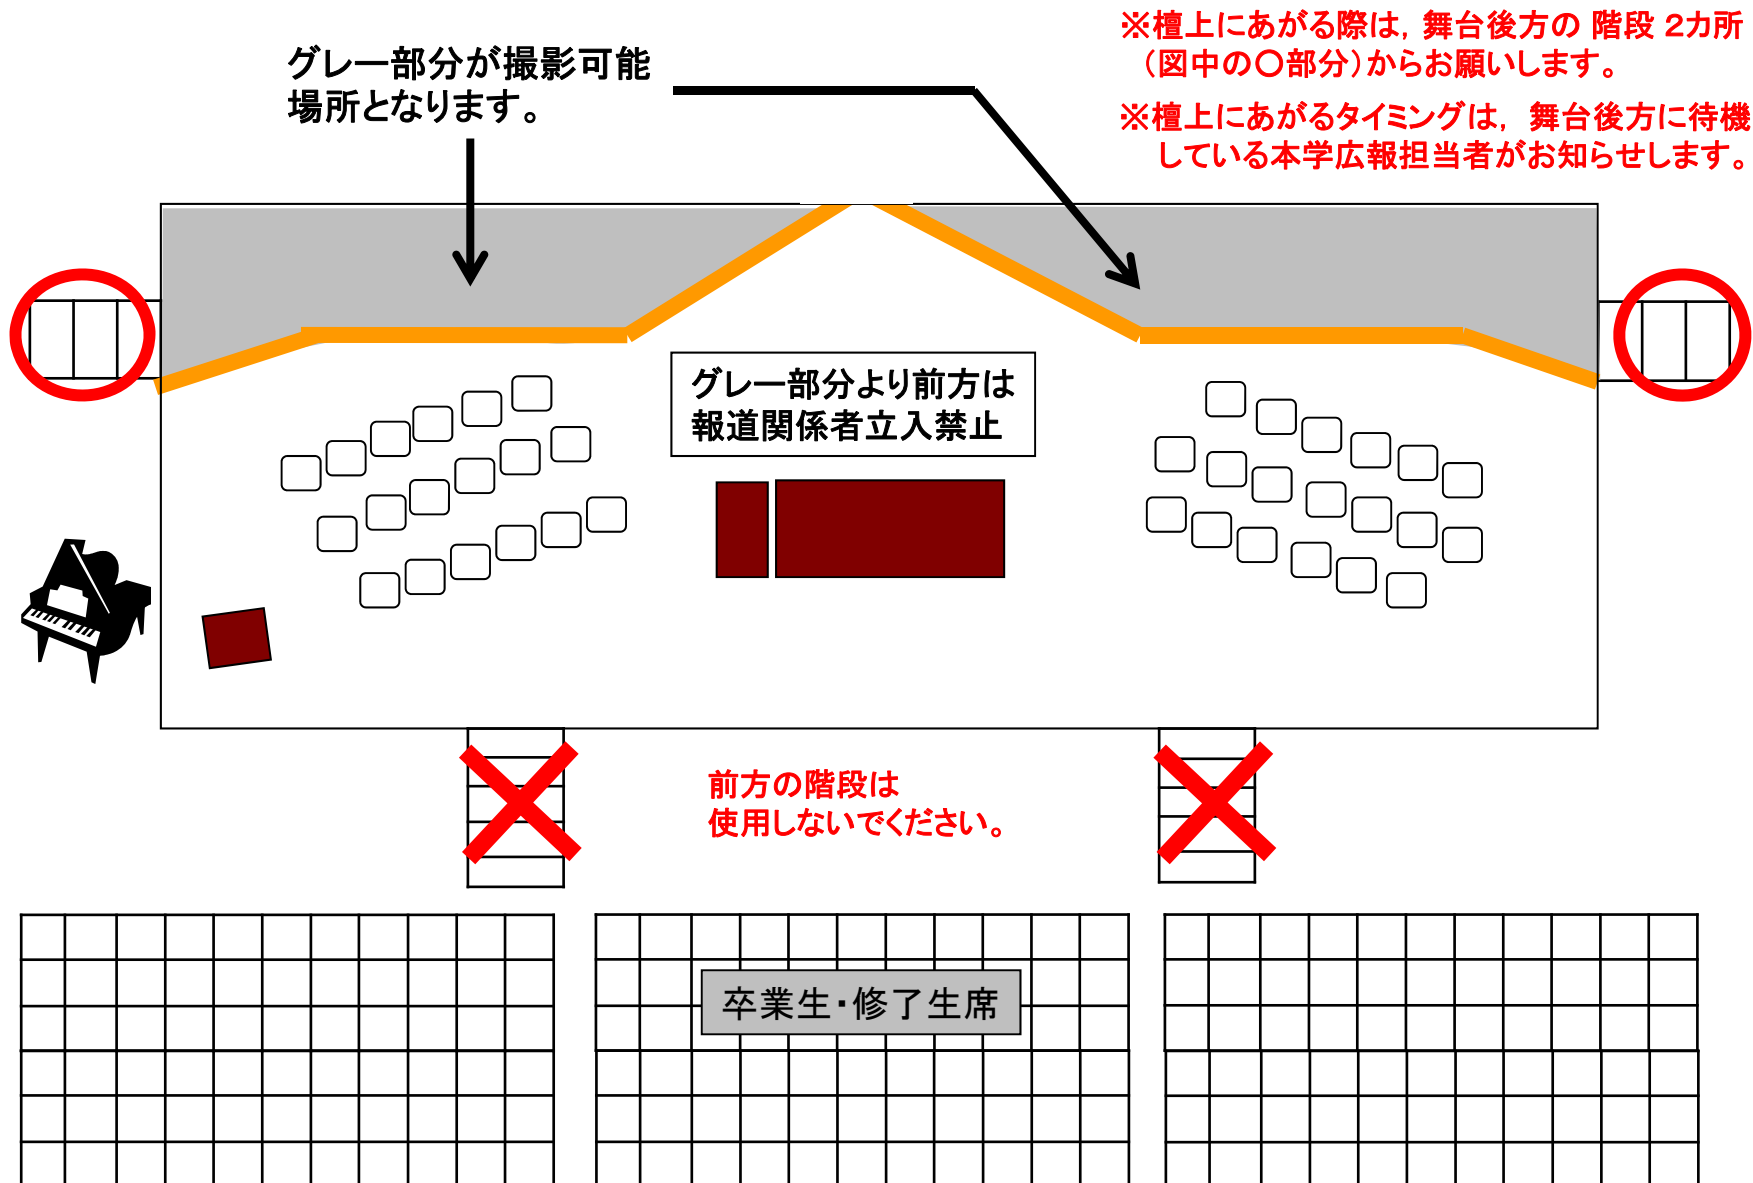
グレー部分が撮影可能場所となります。

※檀上にあがる際は，舞台後方の 階段 2カ所（図中の〇部分）からお願いします。

※檀上にあがるタイミングは，舞台後方に待機している本学広報担当者がお知らせします。

グレー部分より前方は報道関係者立入禁止

前方の階段は使用しないでください。

卒業生・修了生席